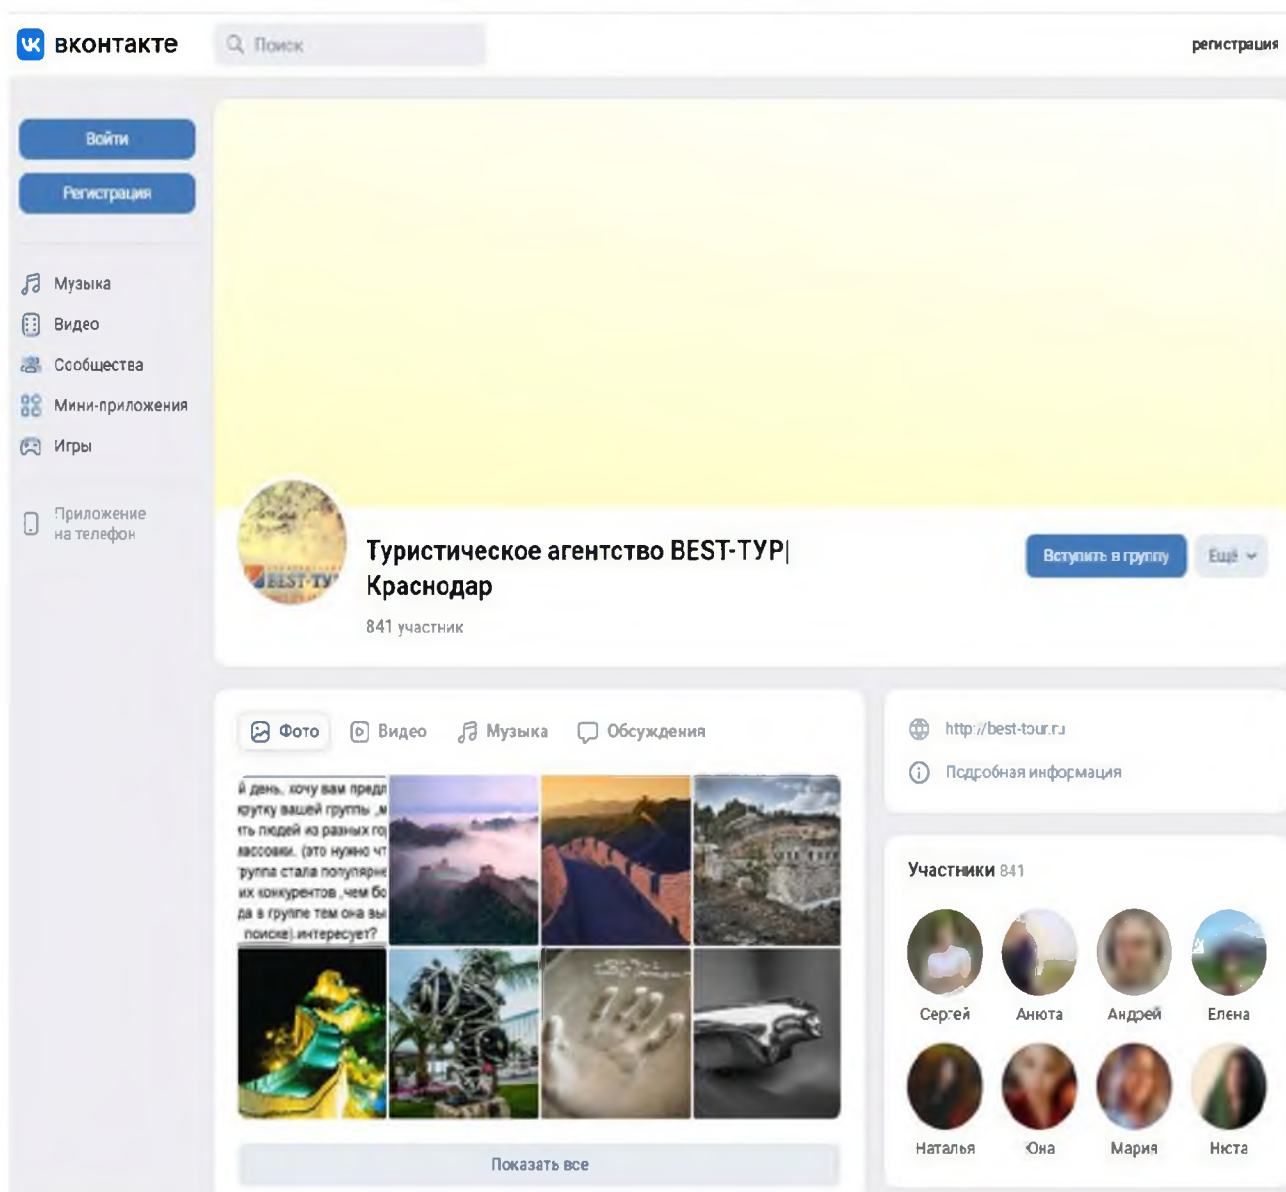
вконтакте

Поиск

регистрация

Войти

Регистрация

Музыка

Видео

Сообщества

Мини-приложения

Игры

Приложение на телефон

BEST-ТУР

Туристическое агентство BEST-ТУР| Краснодар

841 участник

Вступить в группу

Ещё

Фото

Видео

Музыка

Обсуждения

й день. хочу вам предл крутку вашей группы ,м ть людей из разных го массовки. (это нужно чт группа стала популярне их конкурентов ,чем бо да в группе тем она вы поиске).интересует?

Показать все

http://best-tour.ru

Подробная информация

Участники 841

Сергей

Анюта

Андрей

Елена

Наталья

Юна

Мария

Ниста